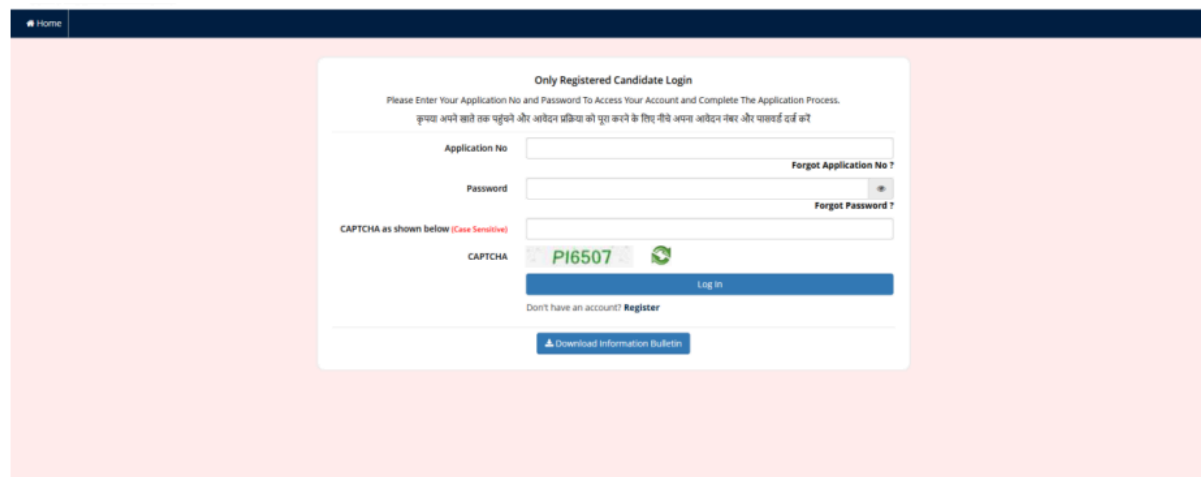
Home

Only Registered Candidate Login

Please Enter Your Application No and Password To Access Your Account and Complete The Application Process.

कृपया अपने खाते तक पहुंचने और आवेदन प्रक्रिया को पूरा करने के लिए नीचे अपना आवेदन नंबर और पासवर्ड दर्ज करें

Application No

Forgot Application No ?

Password

Forgot Password ?

CAPTCHA as shown below (Case Sensitive)

CAPTCHA

PI6507

Log In

Don't have an account? Register

Download Information Bulletin